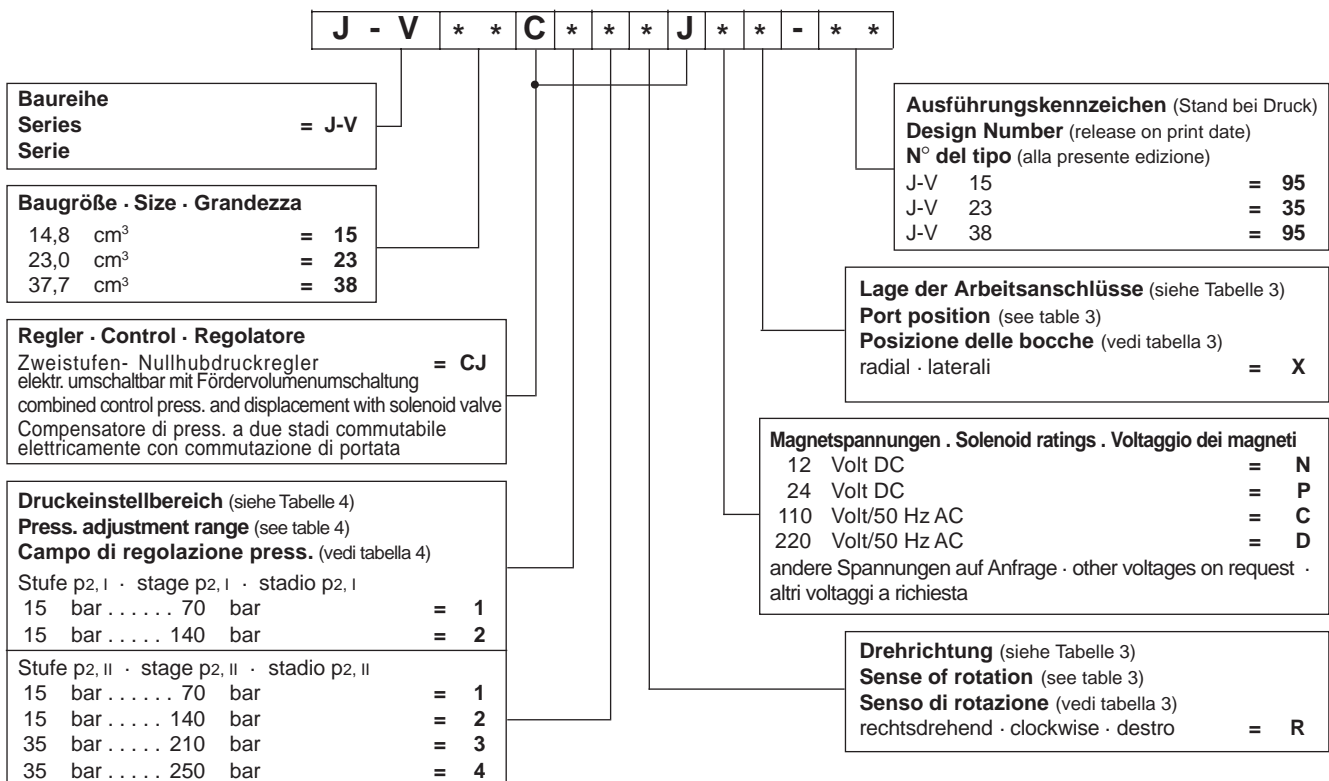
J - V * * C * * * J * * - * *

Baureihe
Series = J-V
Serie

Baugröße · Size · Grandezza
14,8 cm$^3$ = 15
23,0 cm$^3$ = 23
37,7 cm$^3$ = 38

Regler · Control · Regolatore
Zweistufen- Nullhubdruckregler elektr. umschaltbar mit Fördervolumenumschaltung = CJ
combined control press. and displacement with solenoid valve
Compensatore di press. a due stadi commutabile elettricamente con commutazione di portata

Druckeinstellbereich (siehe Tabelle 4)
Press. adjustment range (see table 4)
Campo di regolazione press. (vedi tabella 4)
Stufe $p_{2,I}$ · stage $p_{2,I}$ · stadio $p_{2,I}$
15 bar . . . . . . 70 bar = 1
15 bar . . . . . 140 bar = 2
Stufe $p_{2,II}$ · stage $p_{2,II}$ · stadio $p_{2,II}$
15 bar . . . . . . 70 bar = 1
15 bar . . . . . 140 bar = 2
35 bar . . . . . 210 bar = 3
35 bar . . . . . 250 bar = 4

Ausführungskennzeichen (Stand bei Druck)
Design Number (release on print date)
N° del tipo (alla presente edizione)
J-V 15 = 95
J-V 23 = 35
J-V 38 = 95

Lage der Arbeitsanschlüsse (siehe Tabelle 3)
Port position (see table 3)
Posizione delle bocche (vedi tabella 3)
radial · laterali = X

Magnetspannungen . Solenoid ratings . Voltaggio dei magneti
12 Volt DC = N
24 Volt DC = P
110 Volt/50 Hz AC = C
220 Volt/50 Hz AC = D
andere Spannungen auf Anfrage · other voltages on request · altri voltaggi a richiesta

Drehrichtung (siehe Tabelle 3)
Sense of rotation (see table 3)
Senso di rotazione (vedi tabella 3)
rechtsdrehend · clockwise · destro = R